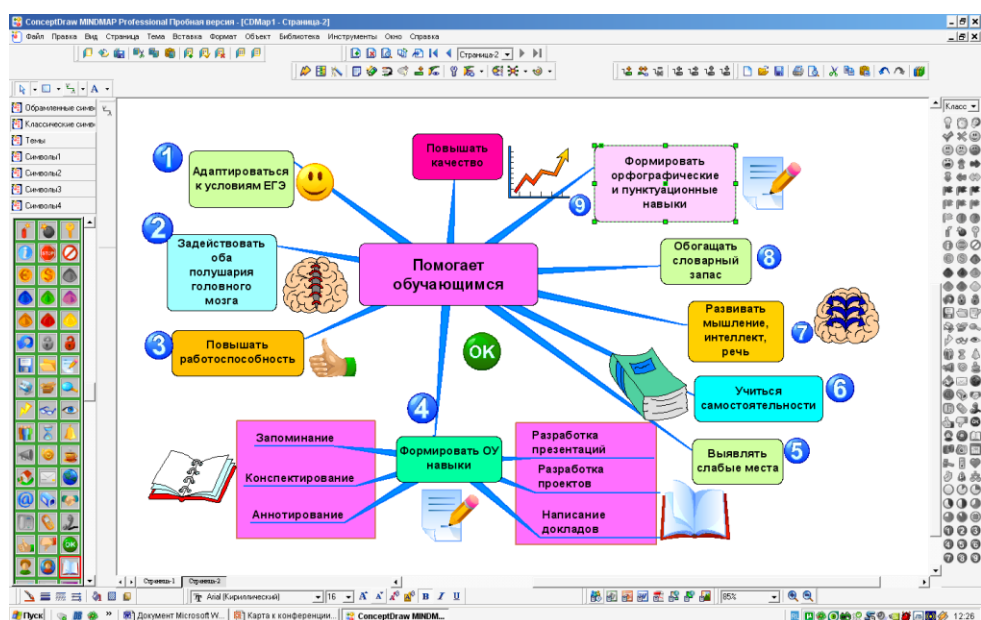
ConceptDraw MINDMAP Professional Пробная версия - [CDMap1 - Страница-2]

Файл Правка Вид Страница Тема Вставка Формат Объект Библиотека Инструменты Окно Справка

Страница-2

Обрамленные симв
Классические симв
Темы
Символы1
Символы2
Символы3
Символы4

Класс

Помогает обучающимся

1 Адаптироваться к условиям ЕГЭ

2 Задействовать оба полушария головного мозга

3 Повышать работоспособность

4 Формировать ОУ навыки

Запоминание

Конспектирование

Аннотирование

Разработка презентаций

Разработка проектов

Написание докладов

5 Выявлять слабые места

6 Учиться самостоятельности

7 Развивать мышление, интеллект, речь

8 Обогащать словарный запас

9 Формировать орфографические и пунктуационные навыки

Повышать качество

OK

Страница-1 Страница-2

Arial (Кириллический) 16

85%

Пуск Документ Microsoft W... Карта к конференции... ConceptDraw MINDM... 12:26